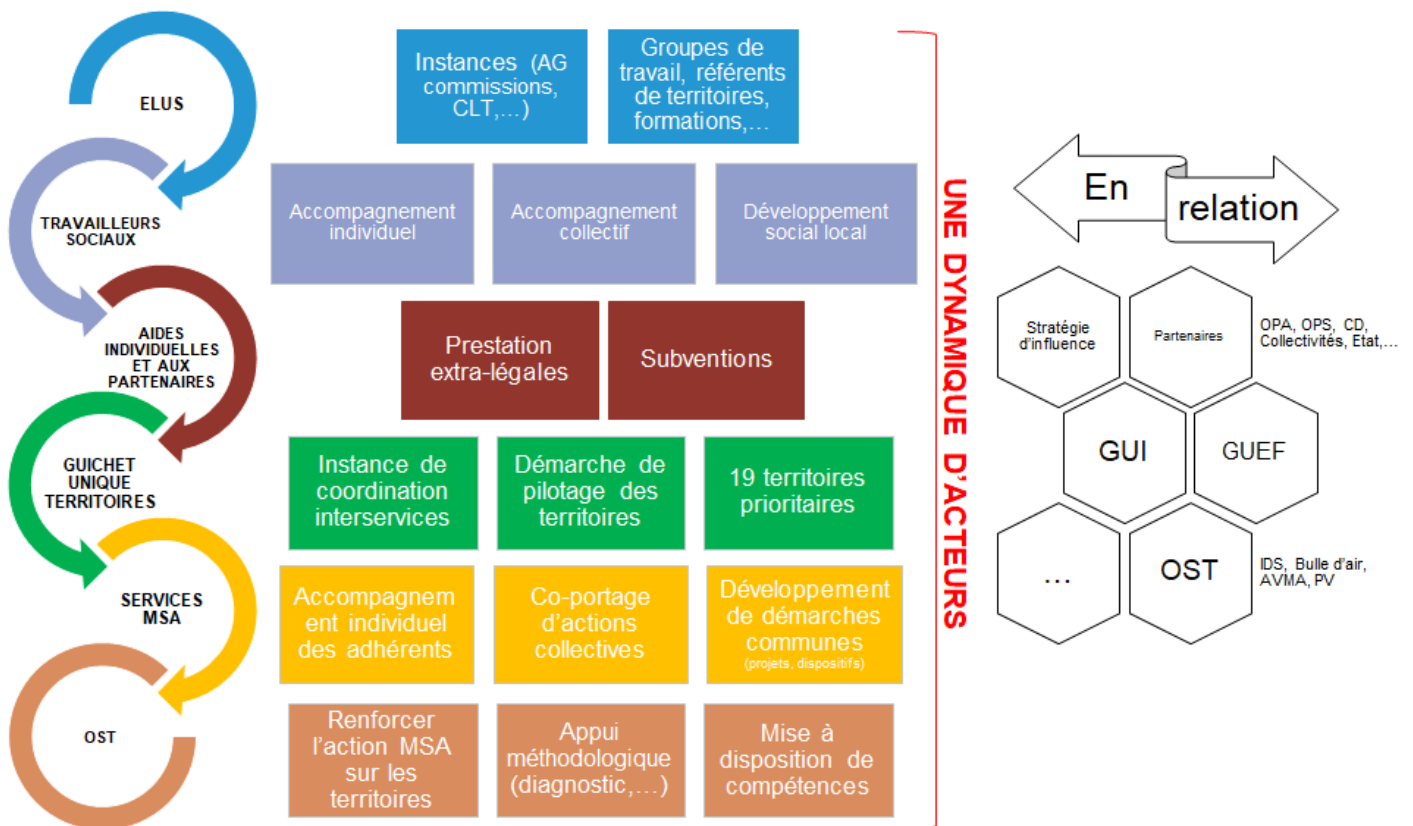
ELUS

TRAVAILLEURS SOCIAUX

AIDES INDIVIDUELLES ET AUX PARTENAIRES

GUICHET UNIQUE TERRITOIRES

SERVICES MSA

OST

Instances (AG commissions, CLT,…)

Groupes de travail, référents de territoires, formations,…

Accompagnement individuel

Accompagnement collectif

Développement social local

Prestation extra-légales

Subventions

Instance de coordination interservices

Démarche de pilotage des territoires

19 territoires prioritaires

Accompagnem ent individuel des adhérents

Co-portage d'actions collectives

Développement de démarches communes (projets, dispositifs)

Renforcer l'action MSA sur les territoires

Appui méthodologique (diagnostic,…)

Mise à disposition de compétences

UNE DYNAMIQUE D'ACTEURS

En relation

Stratégie d'influence

Partenaires

OPA, OPS, CD, Collectivités, Etat,…

GUI

GUEF

…

OST

IDS, Bulle d'air, AVMA, PV